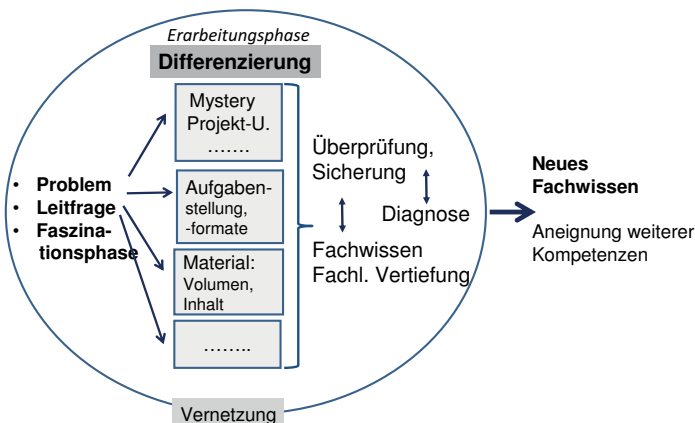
Erarbeitungsphase

Differenzierung

• Problem
• Leitfrage
• Faszinationsphase

Mystery
Projekt-U.
…….

Aufgabenstellung, -formate

Material: Volumen, Inhalt

……..

Überprüfung, Sicherung

Diagnose

Fachwissen
Fachl. Vertiefung

Neues Fachwissen

Aneignung weiterer Kompetenzen

Vernetzung